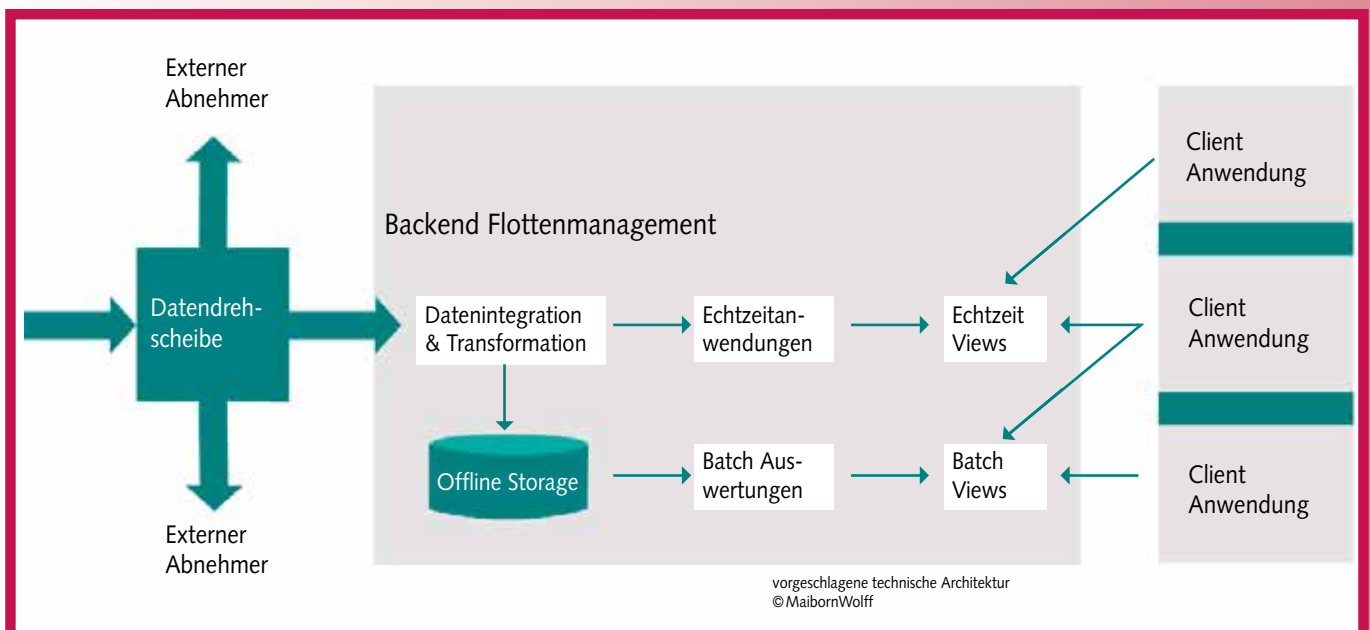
Externer Abnehmer

Datendrehscheibe

Externer Abnehmer

Backend Flottenmanagement

Datenintegration & Transformation

Echtzeitanwendungen

Echtzeit Views

Offline Storage

Batch Auswertungen

Batch Views

Client Anwendung

Client Anwendung

Client Anwendung

vorgeschlagene technische Architektur
©MaibornWolff